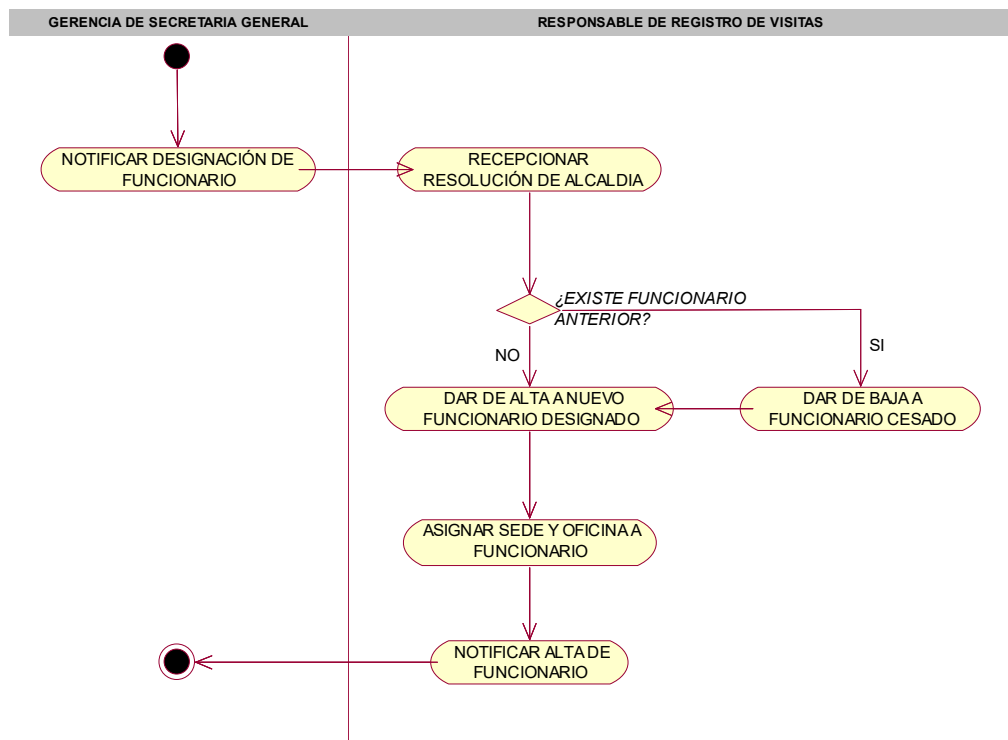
GERENCIA DE SECRETARIA GENERAL

RESPONSABLE DE REGISTRO DE VISITAS

NOTIFICAR DESIGNACIÓN DE FUNCIONARIO

RECEPCIONAR RESOLUCIÓN DE ALCALDIA

¿EXISTE FUNCIONARIO ANTERIOR?

NO

SI

DAR DE ALTA A NUEVO FUNCIONARIO DESIGNADO

DAR DE BAJA A FUNCIONARIO CESADO

ASIGNAR SEDE Y OFICINA A FUNCIONARIO

NOTIFICAR ALTA DE FUNCIONARIO